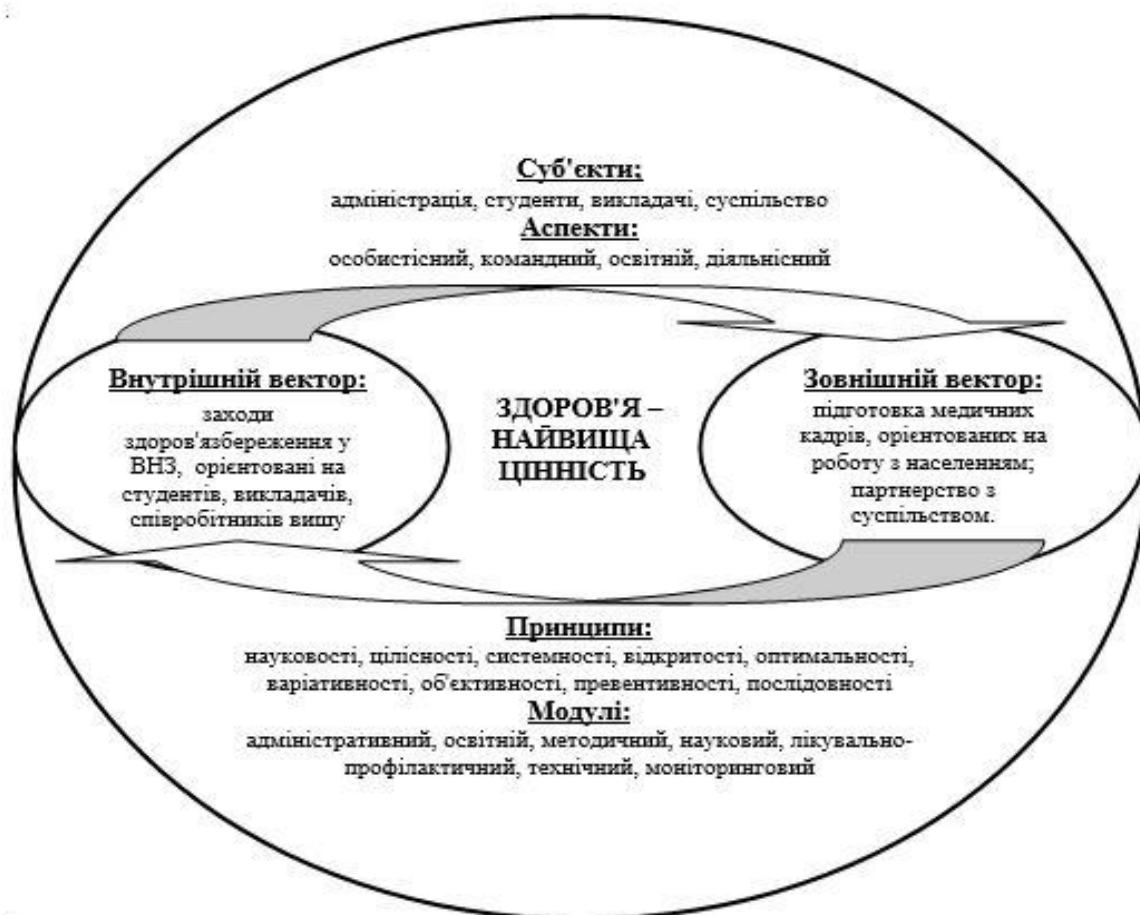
Суб'єкти;
адміністрація, студенти, викладачі, суспільство
Аспекти:
особистісний, командний, освітній, діяльнісний

Внутрішній вектор:
заходи здоров'язбереження у ВНЗ, орієнтовані на студентів, викладачів, співробітників вишу

ЗДОРОВ'Я – НАЙВИЩА ЦІННІСТЬ

Зовнішній вектор:
підготовка медичних кадрів, орієнтованих на роботу з населенням; партнерство з суспільством.

Принципи:
науковості, цілісності, системності, відкритості, оптимальності, варіативності, об'єктивності, превентивності, послідовності
Модулі:
адміністративний, освітній, методичний, науковий, лікувально-профілактичний, технічний, моніторинговий